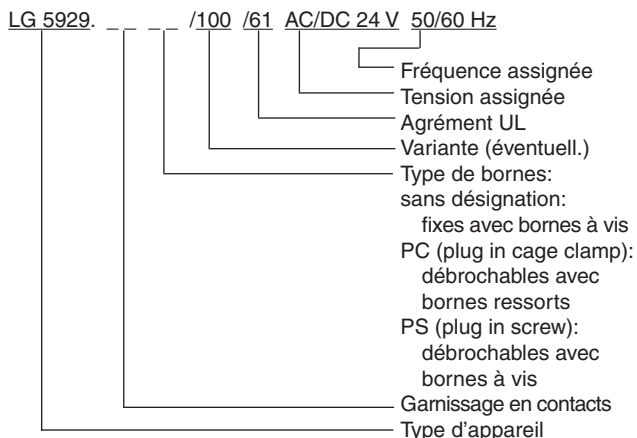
LG 5929. _ _ _ _ /100 /61 AC/DC 24 V 50/60 Hz

Fréquence assignée
Tension assignée
Agrément UL
Variante (éventuell.)
Type de bornes:
sans désignation:
fixes avec bornes à vis
PC (plug in cage clamp):
débrochables avec
bornes ressorts
PS (plug in screw):
débrochables avec
bornes à vis
Garnissage en contacts
Type d'appareil